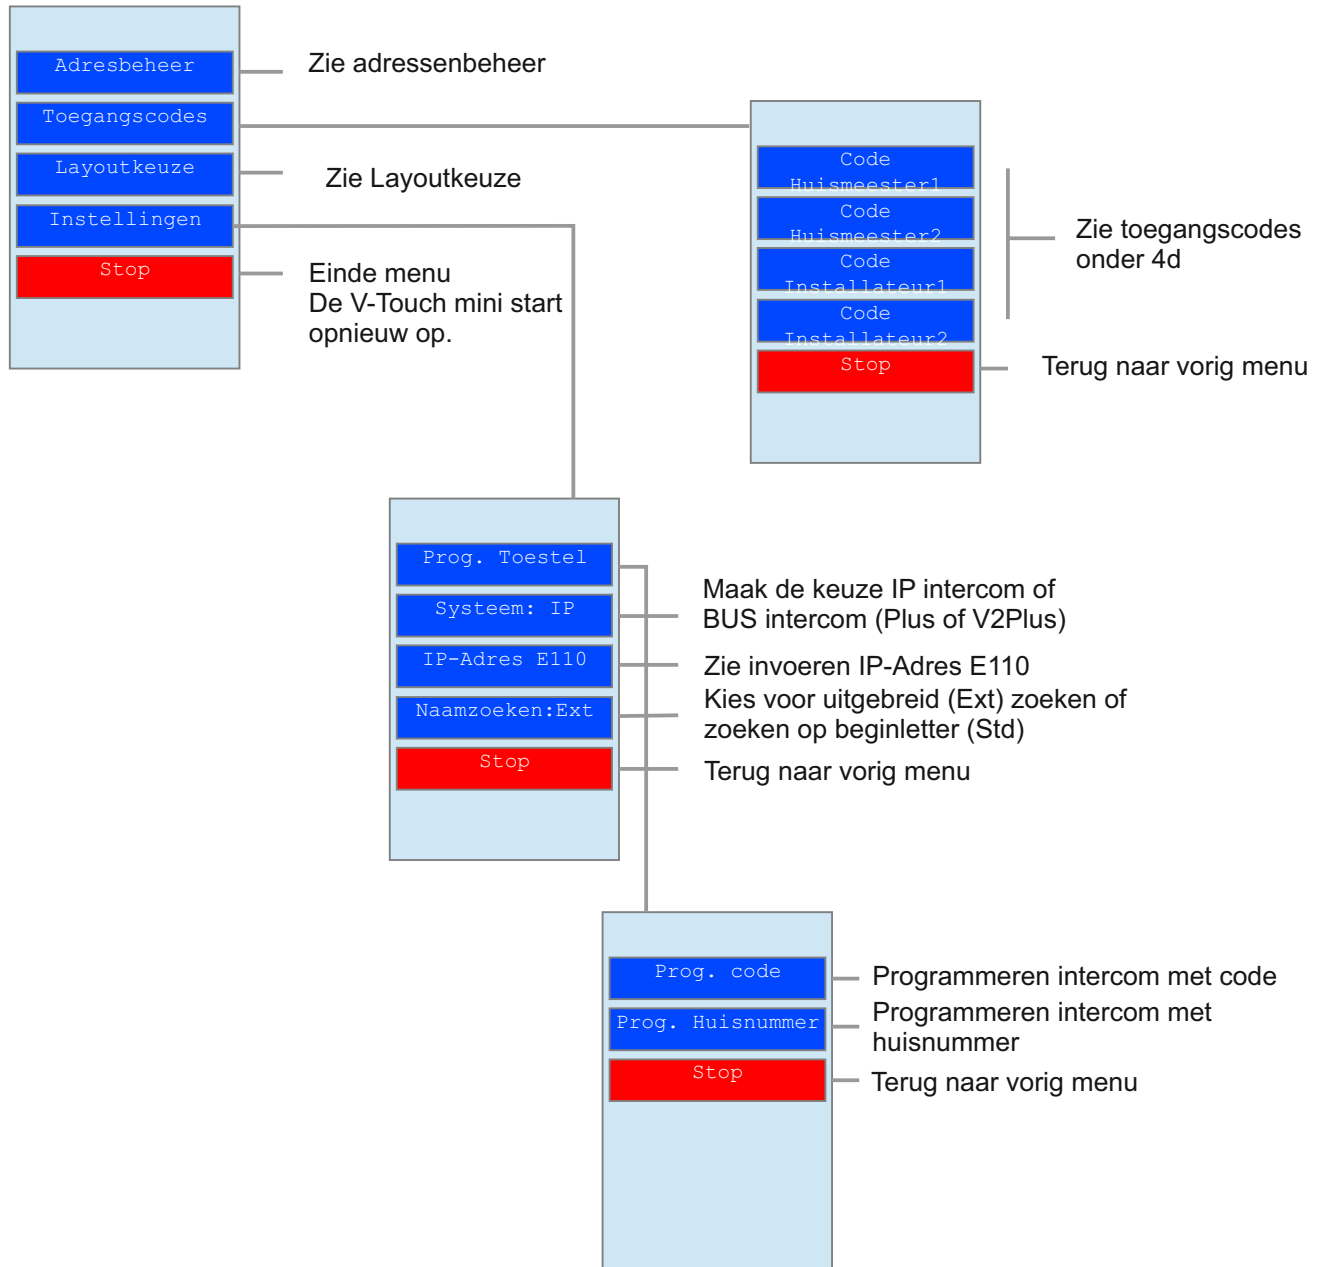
Adresbeheer
Toegangscodes
Layoutkeuze
Instellingen
Stop

Zie adressenbeheer

Zie Layoutkeuze

Einde menu
De V-Touch mini start opnieuw op.

Code Huismeester1
Code Huismeester2
Code Installateur1
Code Installateur2
Stop

Zie toegangscodes onder 4d

Terug naar vorig menu

Prog. Toestel
Systeem: IP
IP-Adres E110
Naamzoeken:Ext
Stop

Maak de keuze IP intercom of BUS intercom (Plus of V2Plus)

Zie invoeren IP-Adres E110

Kies voor uitgebreid (Ext) zoeken of zoeken op beginletter (Std)

Terug naar vorig menu

Prog. code
Prog. Huisnummer
Stop

Programmeren intercom met code

Programmeren intercom met huisnummer

Terug naar vorig menu